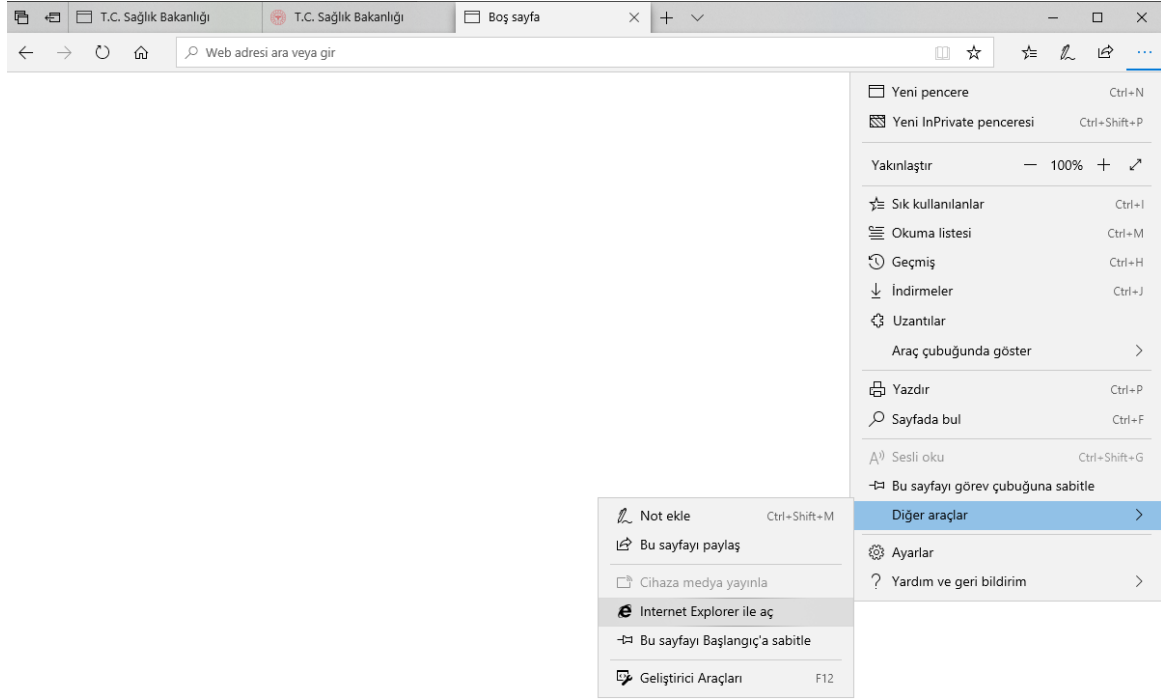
T.C. Sağlık Bakanlığı
T.C. Sağlık Bakanlığı
Boş sayfa

Web adresi ara veya gir

Yeni pencere Ctrl+N
Yeni InPrivate penceresi Ctrl+Shift+P
Yakınlaştır — 100% +
Sık kullanılanlar Ctrl+I
Okuma listesi Ctrl+M
Geçmiş Ctrl+H
İndirmeler Ctrl+J
Uzantılar
Araç çubuğunda göster
Yazdır Ctrl+P
Sayfada bul Ctrl+F
Sesli oku Ctrl+Shift+G
Bu sayfayı görev çubuğuna sabitle
Diğer araçlar
Ayarlar
Yardım ve geri bildirim

Not ekle Ctrl+Shift+M
Bu sayfayı paylaş
Cihaza medya yayınla
Internet Explorer ile aç
Bu sayfayı Başlangıç'a sabitle
Geliştirici Araçları F12